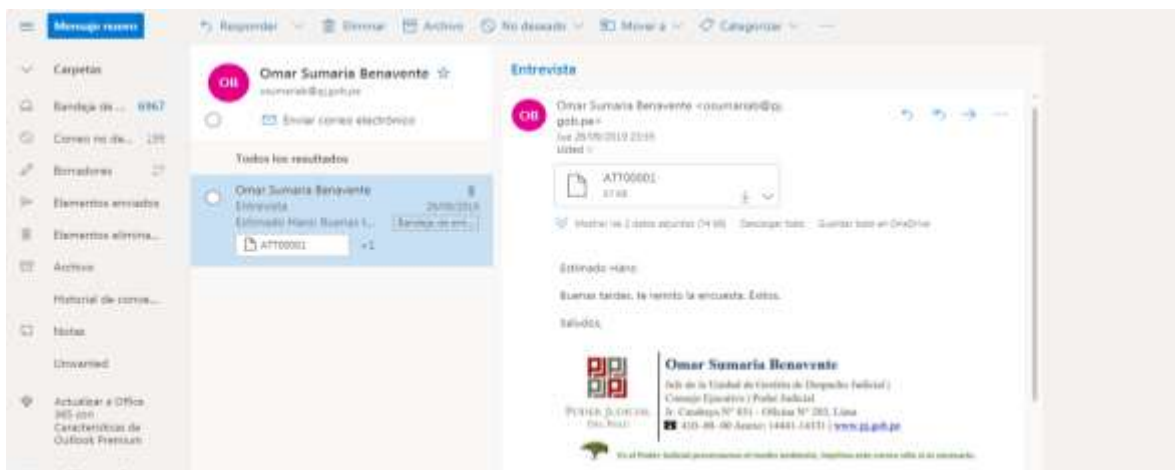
Mensaje nuevo

Responder | Eliminar | Archivo | No deseado | Mover a | Categorizar | ···

Carpetas

Bandeja de ... 6967

Correo no de... 139

Borradores 27

Elementos enviados

Elementos elimina...

Archivo

Historial de conve...

Notas

Unwanted

Actualizar a Office 365 con Características de Outlook Premium

OB

Omar Sumaria Benavente ☆

osumariab@pj.gob.pe

Enviar correo electrónico

Todos los resultados

Omar Sumaria Benavente

Entrevista 28/09/2019

Estimado Hans: Buenas t... Bandeja de ent...

ATT00001 +1

Entrevista

OB

Omar Sumaria Benavente <osumariab@pj.gob.pe>

Sat 28/09/2019 23:55

Usted

ATT00001

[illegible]

Mostrar los 2 datos adjuntos (74 KB) Descargar todo Guardar todo en OneDrive

Estimado Hans:

Buenas tardes, te remito la encuesta. Éxitos.

Saludos,

Omar Sumaria Benavente

Jefe de la Unidad de Gestión de Despacho Judicial | Consejo Ejecutivo | Poder Judicial

Jr. Cuzco N° 851 - Oficina N° 203, Lima

410-10-00 Anexo: 14441-14151 | www.pj.gob.pe

PODER JUDICIAL DEL PERÚ

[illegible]